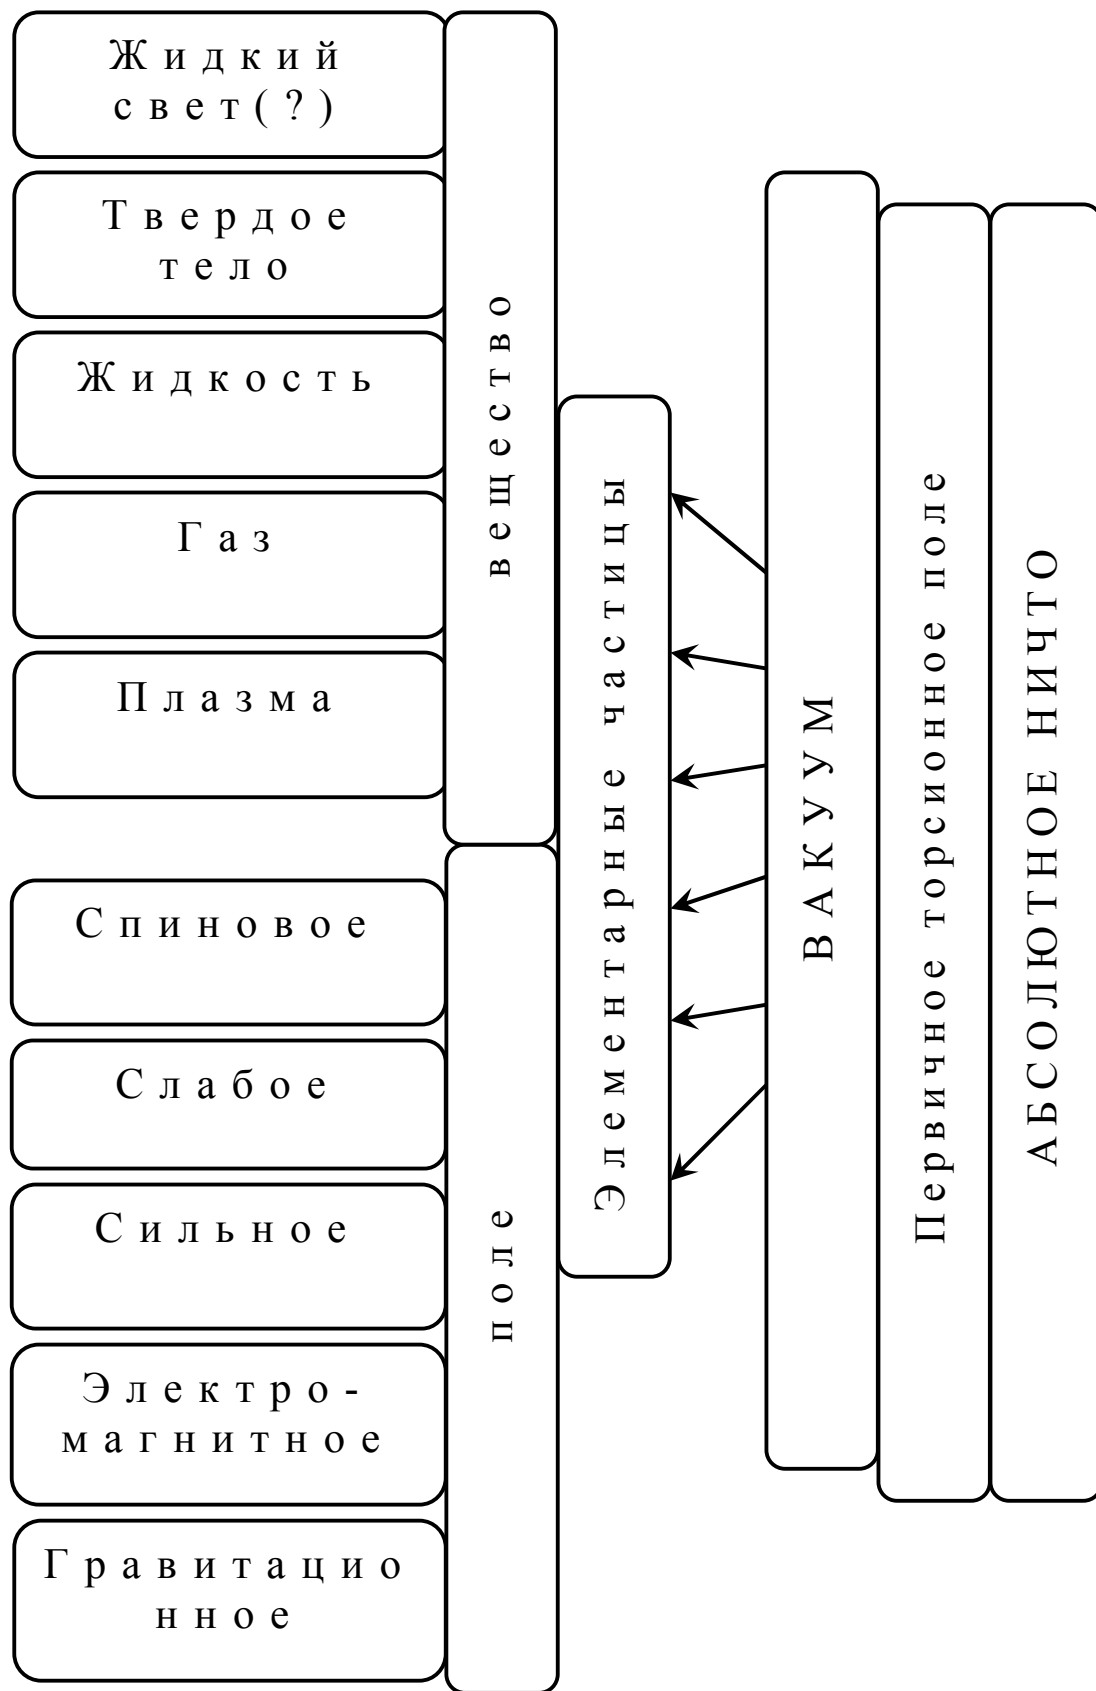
Жидкий свет(?)

Твердое тело

Жидкость

Газ

Плазма

Спиновое

Слабое

Сильное

Электро-магнитное

Гравитационное

вещество

поле

Элементарные частицы

ВАКУУМ

Первичное торсионное поле

АБСОЛЮТНОЕ НИЧТО